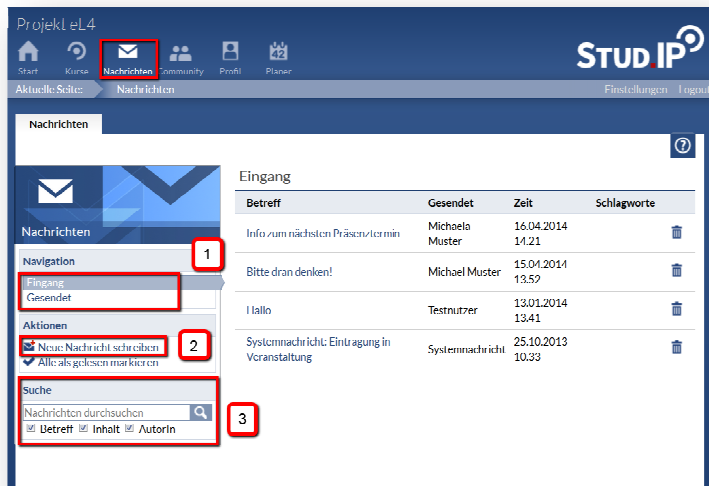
Projekt eL4

Start Kurse Nachrichten Community Profil Planer

STUD.IP

Aktuelle Seite: Nachrichten

Einstellungen Logout

Nachrichten

?

Nachrichten

Navigation

Eingang
Gesendet

Aktionen

Neue Nachricht schreiben
Alle als gelesen markieren

Suche

Nachrichten durchsuchen

Betreff Inhalt AutorIn

1

2

3

Eingang

| Betreff | Gesendet | Zeit | Schlagworte |
|---|---|---|---|
| Info zum nächsten Präsenztermin | Michaela Muster | 16.04.2014 14:21 | |
| Bitte dran denken! | Michael Muster | 15.04.2014 13:52 | |
| Hallo | Testnutzer | 13.01.2014 13:41 | |
| Systemnachricht: Eintragung in Veranstaltung | Systemnachricht | 25.10.2013 10:33 | |